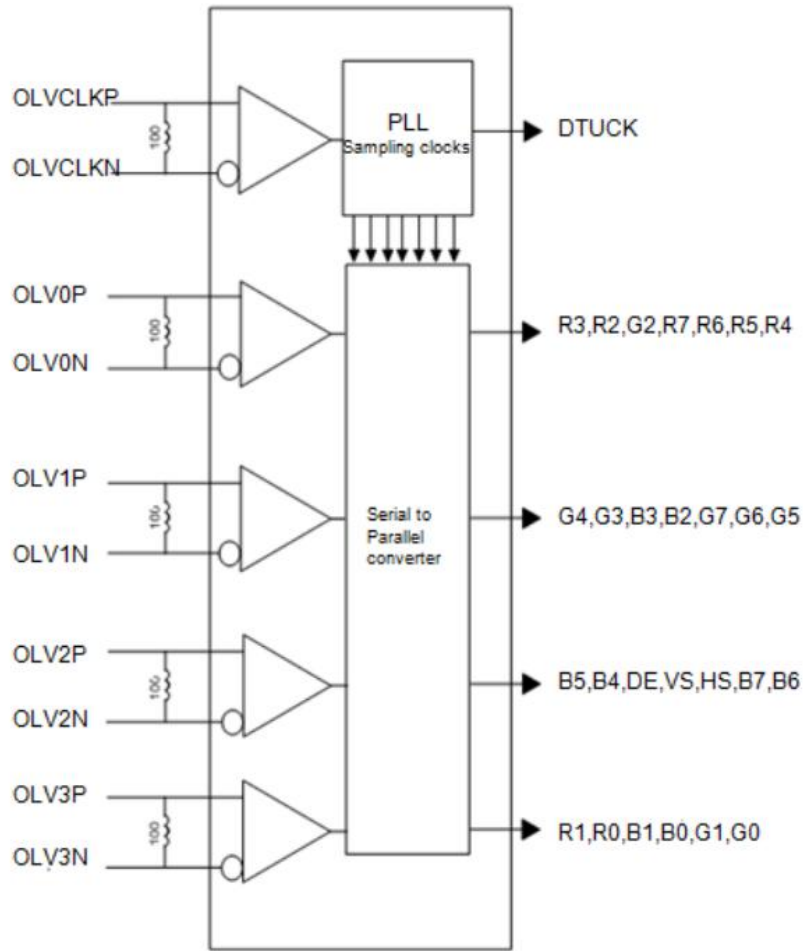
OLVCLKP
100
OLVCLKN
PLL
Sampling clocks
DTUCK
OLV0P
100
OLV0N
R3,R2,G2,R7,R6,R5,R4
OLV1P
100
OLV1N
Serial to Parallel converter
G4,G3,B3,B2,G7,G6,G5
OLV2P
100
OLV2N
B5,B4,DE,VS,HS,B7,B6
OLV3P
100
OLV3N
R1,R0,B1,B0,G1,G0